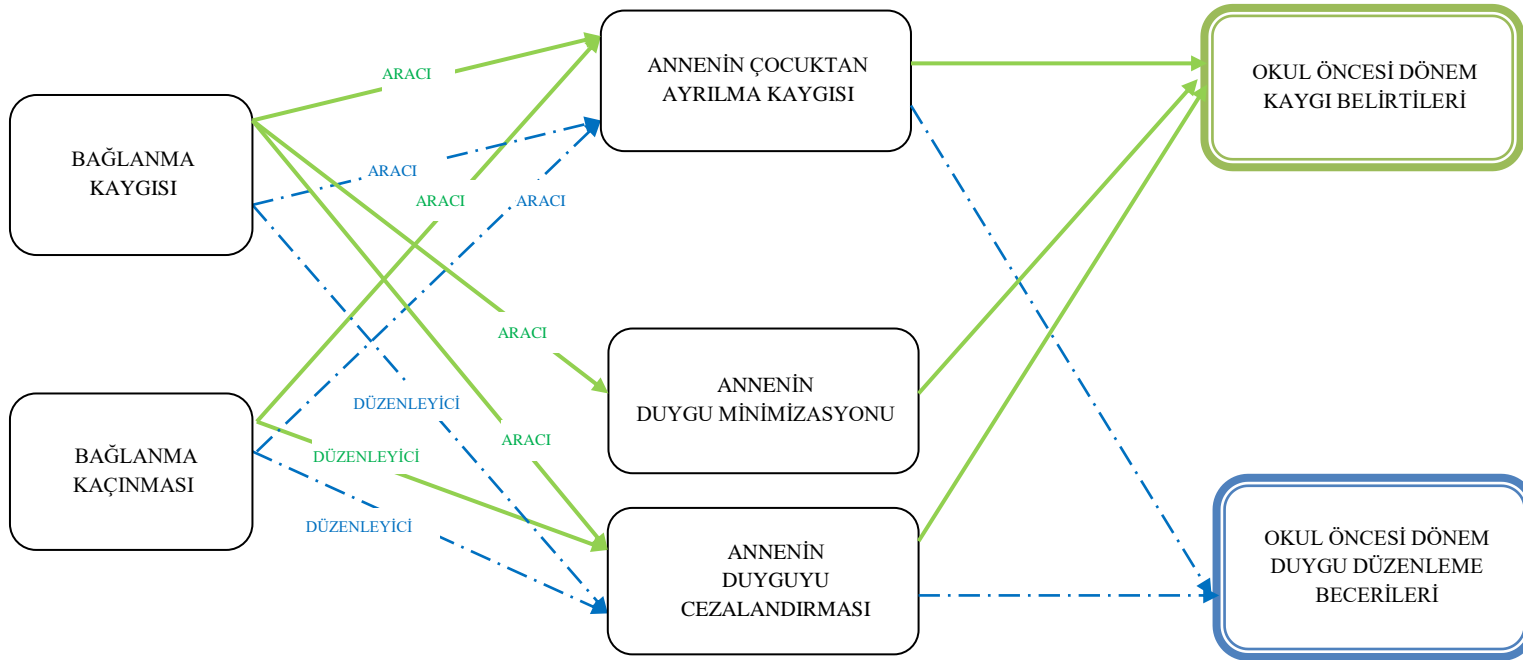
BAĞLANMA KAYGISI

BAĞLANMA KAÇINMASI

ARACI

ARACI

ARACI

ARACI

ARACI

DÜZENLEYİCİ

ARACI

DÜZENLEYİCİ

DÜZENLEYİCİ

ANNENİN ÇOCUKTAN AYRILMA KAYGISI

ANNENİN DUYGU MİNİMİZASYONU

ANNENİN DUYGUYU CEZALANDIRMASI

OKUL ÖNCESİ DÖNEM KAYGI BELİRTİLERİ

OKUL ÖNCESİ DÖNEM DUYGU DÜZENLEME BECERİLERİ